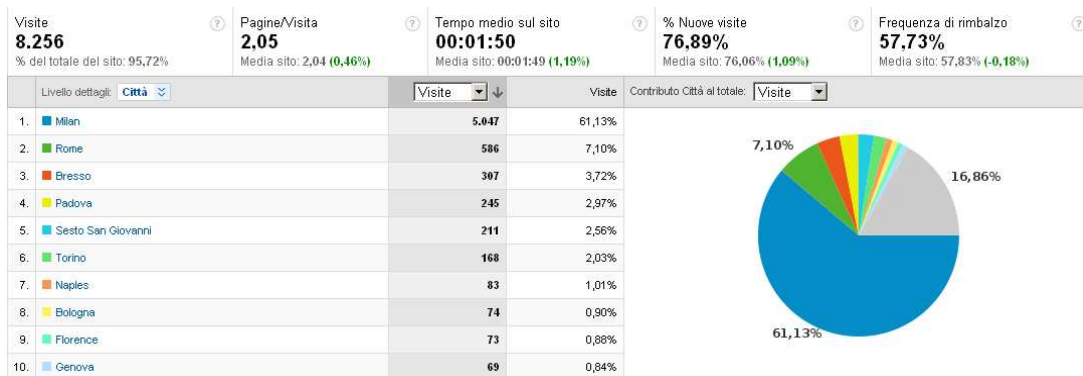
Visite
8.256
% del totale del sito: 95,72%

Pagine/Visita
2,05
Media sito: 2,04 (0,46%)

Tempo medio sul sito
00:01:50
Media sito: 00:01:49 (1,19%)

% Nuove visite
76,89%
Media sito: 76,06% (1,09%)

Frequenza di rimbalzo
57,73%
Media sito: 57,83% (-0,18%)

| | Livello dettagli: Città | Visite | Visite |
|---|---|---|---|
| 1. | Milan | 5.047 | 61,13% |
| 2. | Rome | 586 | 7,10% |
| 3. | Bresso | 307 | 3,72% |
| 4. | Padova | 245 | 2,97% |
| 5. | Sesto San Giovanni | 211 | 2,56% |
| 6. | Torino | 168 | 2,03% |
| 7. | Naples | 83 | 1,01% |
| 8. | Bologna | 74 | 0,90% |
| 9. | Florence | 73 | 0,88% |
| 10. | Genova | 69 | 0,84% |

Contributo Città al totale: Visite

7,10%
16,86%
61,13%